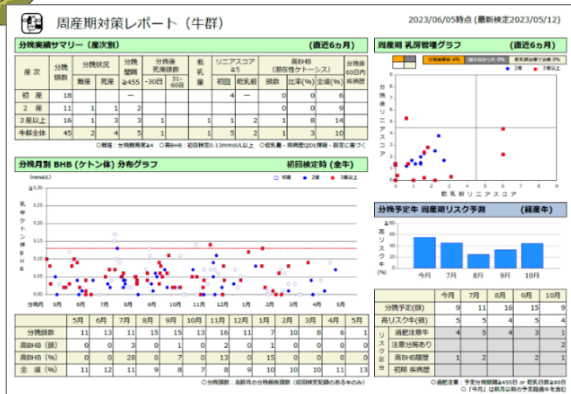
周産期対策レポート（牛群）

2023/06/05時点（最新検定2023/05/12）

分娩実績サマリー（産次別）　（直近6ヵ月）

| 産次 | 分娩頭数 | 分娩状況 難産 | 分娩状況 死産 | 分娩間隔 ≧455 | 分娩後死廃頭数 ～30日 | 分娩後死廃頭数 31～60日 | 低乳量 | リニアスコア≧5 初回 | リニアスコア≧5 乾乳前 | 高BHB（潜在性ケトーシス） 頭数 | 高BHB 比率(%) | 高BHB 比率(%) | 分娩後60日内疾病 |
|---|---|---|---|---|---|---|---|---|---|---|---|---|---|
| 初産 | 18 | | | ー | | | | 4 | ー | 0 | 0 | | 6 |
| 2産 | 11 | 1 | 1 | 1 | | | | | | 0 | 0 | | 9 |
| 3産以上 | 16 | 1 | 3 | 3 | 1 | | 1 | 1 | 2 | 1 | 8 | | 14 |
| 牛群全体 | 45 | 2 | 4 | 5 | 1 | | 1 | 5 | 2 | 1 | 3 | | 10 |

周産期 乳房管理グラフ　（直近6ヵ月）

分娩後リニアスコア

乾乳前リニアスコア

初産　2産　3産以上

分娩月別 BHB（ケトン体）分布グラフ　初回検定時（全牛）

(mmol/L)

乳中ケトン体BHB

初産　2産　3産以上

5月　6月　7月　8月　9月　10月　11月　12月　1月　2月　3月　4月　5月

| | 5月 | 6月 | 7月 | 8月 | 9月 | 10月 | 11月 | 12月 | 1月 | 2月 | 3月 | 4月 | 5月 |
|---|---|---|---|---|---|---|---|---|---|---|---|---|---|
| 分娩頭数 | 11 | 13 | 11 | 15 | 15 | 13 | 16 | 11 | 7 | 10 | 8 | 6 | 1 |
| 高BHB（頭） | 0 | 0 | 3 | 0 | 1 | 0 | 2 | 0 | 1 | 0 | 0 | 0 | 0 |
| 高BHB（%） | 0 | 0 | 28 | 0 | 7 | 0 | 13 | 0 | 15 | 0 | 0 | 0 | 0 |
| 全頭（%） | 11 | 12 | 11 | 9 | 8 | 7 | 8 | 9 | 10 | 10 | 10 | 11 | 13 |

分娩予定牛 周産期リスク予測　（経産牛）

高リスク牛(%)

今月　7月　8月　9月　10月

| | 今月 | 7月 | 8月 | 9月 | 10月 |
|---|---|---|---|---|---|
| 分娩予定(頭) | 9 | 11 | 16 | 15 | 9 |
| 高リスク牛(頭) | 5 | 5 | 4 | 5 | 4 |
| 過肥注意牛 | 4 | 5 | 4 | 3 | 1 |
| 注意分娩あり | | | | | 2 |
| 高BHB履歴 | 1 | 2 | | 2 | 1 |
| 初期 疾病歴 | | | | | |